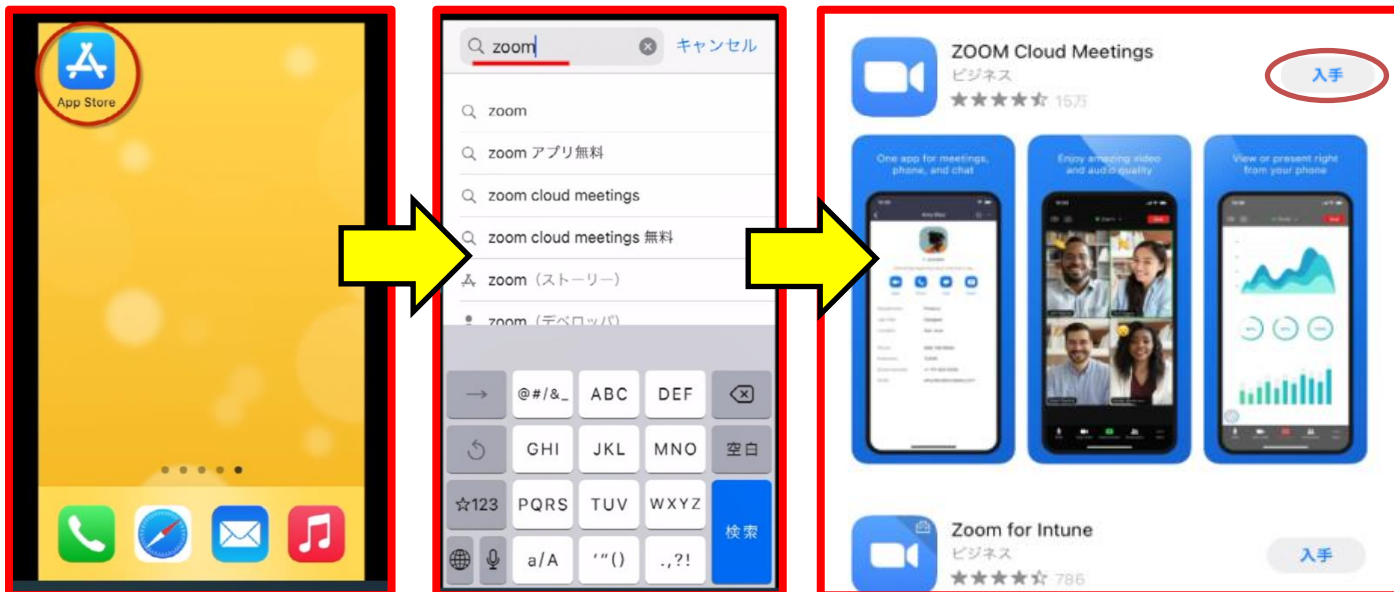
App Store

zoom
キャンセル

zoom
zoom アプリ無料
zoom cloud meetings
zoom cloud meetings 無料
zoom（ストーリー）
zoom（デベロッパ）

→
@#/&_
ABC
DEF
GHI
JKL
MNO
空白
☆123
PQRS
TUV
WXYZ
検索
a/A
'"()
.,?!

ZOOM Cloud Meetings
ビジネス
15万
入手

One app for meetings, phone, and chat
Enjoy amazing video and audio quality
View or present right from your phone

Zoom for Intune
ビジネス
786
入手